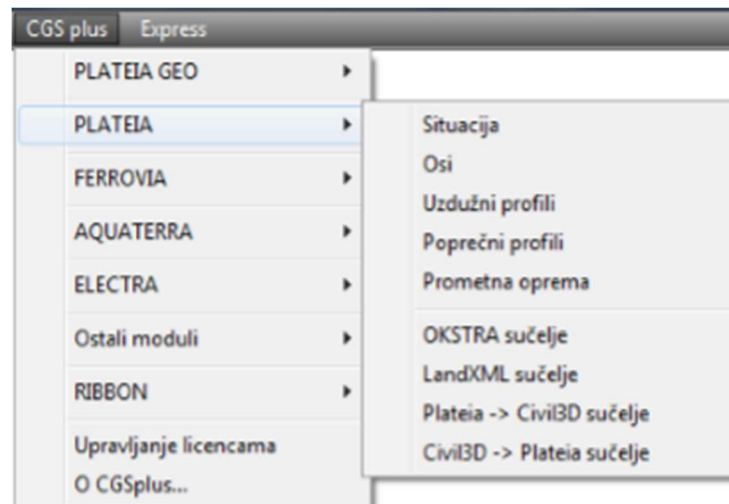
CGS plus Express

PLATEIA GEO
PLATEIA
FERROVIA
AQUATERRA
ELECTRA
Ostali moduli
RIBBON
Upravljanje licencama
O CGSplus...

Situacija
Osi
Uzdužni profili
Poprečni profili
Prometna oprema
OKSTRA sučelje
LandXML sučelje
Plateia -> Civil3D sučelje
Civil3D -> Plateia sučelje